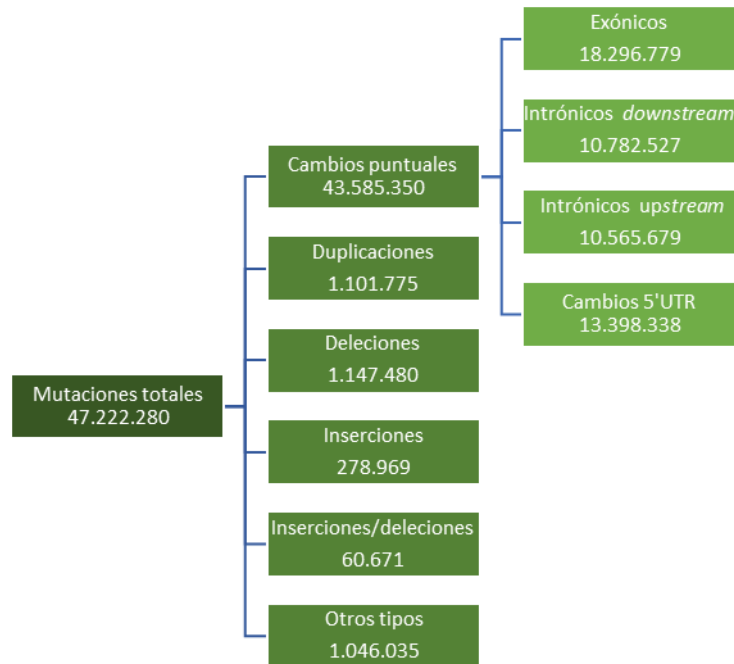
Mutaciones totales
47.222.280

Cambios puntuales
43.585.350

Exónicos
18.296.779

Intrónicos *downstream*
10.782.527

Intrónicos up*stream*
10.565.679

Cambios 5'UTR
13.398.338

Duplicaciones
1.101.775

Deleciones
1.147.480

Inserciones
278.969

Inserciones/deleciones
60.671

Otros tipos
1.046.035